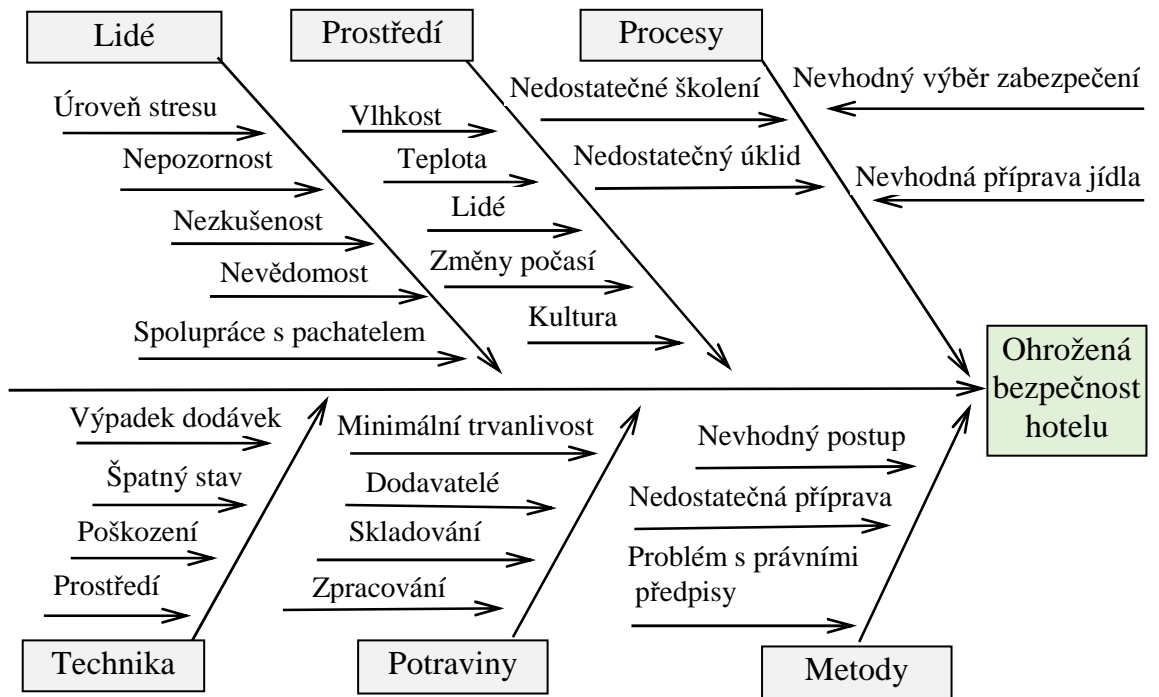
Lidé

Úroveň stresu

Nepozornost

Nezkušenost

Nevědomost

Spolupráce s pachatelem

Prostředí

Vlhkost

Teplota

Lidé

Změny počasí

Kultura

Procesy

Nedostatečné školení

Nedostatečný úklid

Nevhodný výběr zabezpečení

Nevhodná příprava jídla

Ohrožená bezpečnost hotelu

Výpadek dodávek

Špatný stav

Poškození

Prostředí

Technika

Minimální trvanlivost

Dodavatelé

Skladování

Zpracování

Potraviny

Nevhodný postup

Nedostatečná příprava

Problém s právními předpisy

Metody